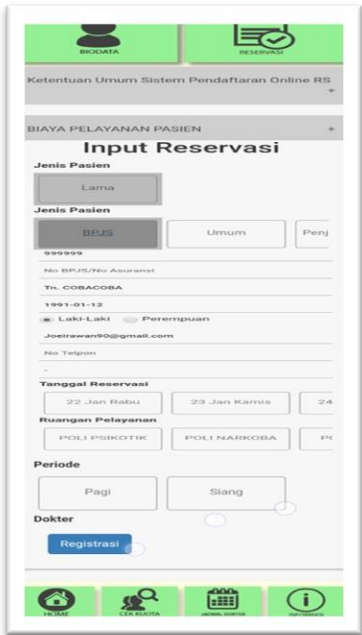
BIODATA

RESERVASI

Ketentuan Umum Sistem Pendaftaran Online RS
+

BIAYA PELAYANAN PASIEN
+

Input Reservasi

Jenis Pasien

Lama

Jenis Pasien

BPJS

Umum

Penj

999999

No BPJS/No Asuransi

Tn. COBACOBA

1991-01-12

Laki-Laki Perempuan

Joeirawan90@gmail.com

No Telpon

-

Tanggal Reservasi

22 Jan Rabu

23 Jan Kamis

24

Ruangan Pelayanan

POLI PSIKOTIK

POLI NARKOBA

P

Periode

Pagi

Siang

Dokter

Registrasi

HOME

CEK KUOTA

JADWAL DOKTER

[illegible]